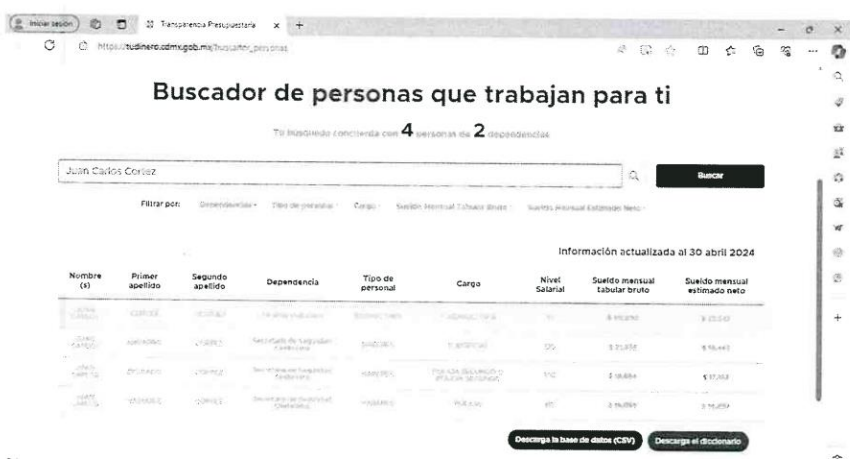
Iniciar sesión
Transparencia Presupuestaria
https://tudinero.cdmx.gob.mx/buscador_personas

Buscador de personas que trabajan para ti

Tu búsqueda concuerda con 4 personas de 2 dependencias

Juan Carlos Cortez

Buscar

Filtrar por: Dependencias · Tipo de personal · Cargo · Sueldo mensual tabular bruto · Sueldo mensual estimado neto

Información actualizada al 30 abril 2024

| Nombre (s) | Primer apellido | Segundo apellido | Dependencia | Tipo de personal | Cargo | Nivel Salarial | Sueldo mensual tabular bruto | Sueldo mensual estimado neto |
|---|---|---|---|---|---|---|---|---|
| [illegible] | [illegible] | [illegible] | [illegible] | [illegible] | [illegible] | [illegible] | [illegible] | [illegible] |
| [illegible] | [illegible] | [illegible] | Secretaría de Seguridad Ciudadana | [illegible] | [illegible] | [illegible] | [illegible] | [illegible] |
| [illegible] | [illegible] | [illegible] | Secretaría de Seguridad Ciudadana | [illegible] | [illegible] | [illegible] | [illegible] | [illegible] |
| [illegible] | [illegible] | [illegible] | Secretaría de Seguridad Ciudadana | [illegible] | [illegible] | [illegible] | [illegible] | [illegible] |

Descarga la base de datos (CSV)
Descarga el diccionario